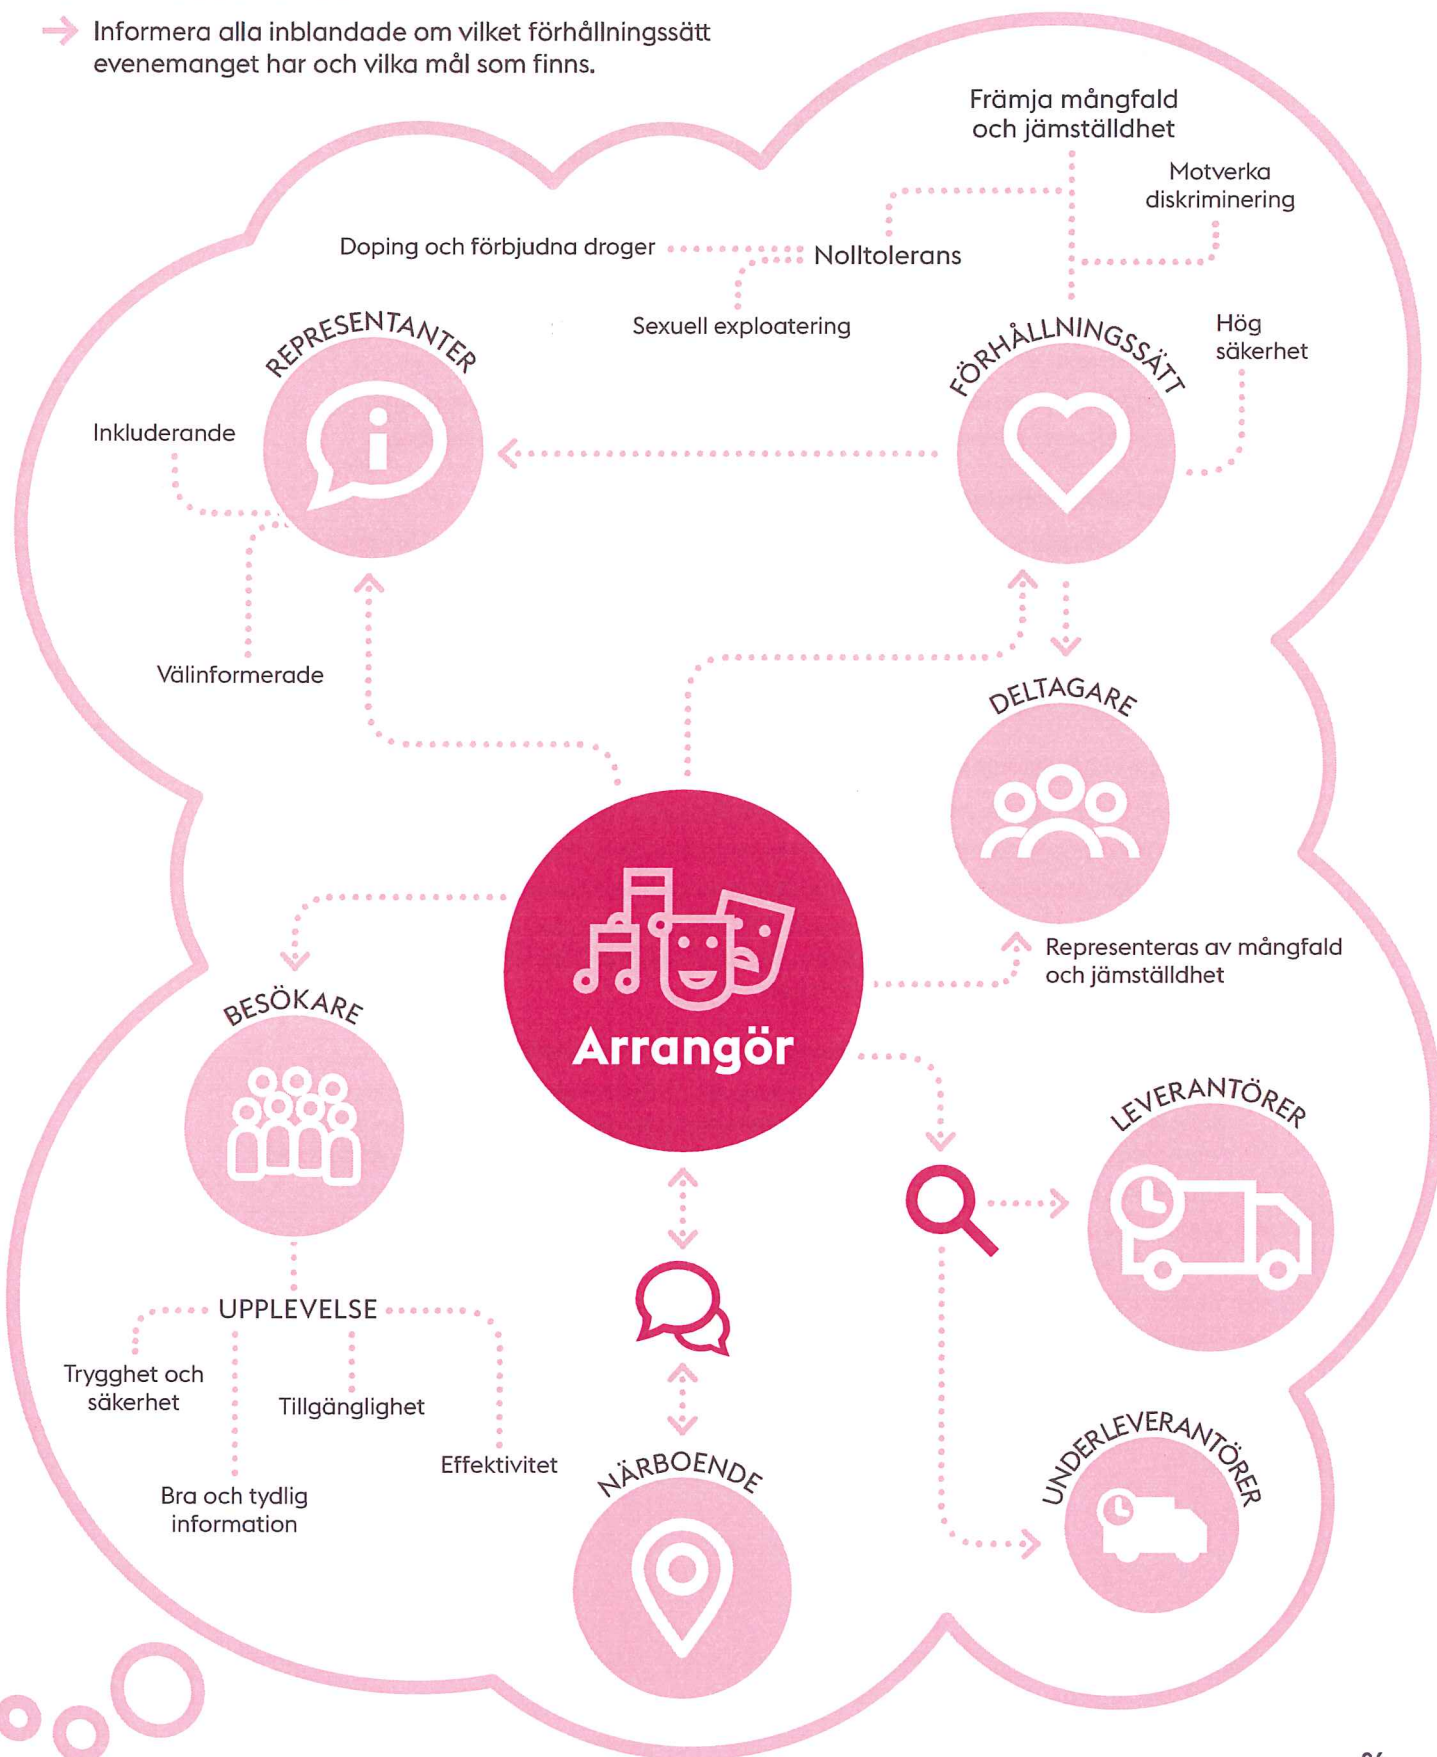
Informera alla inblandade om vilket förhållningssätt evenemanget har och vilka mål som finns.

Främja mångfald och jämställdhet

Motverka diskriminering

Doping och förbjudna droger

Nolltolerans

Sexuell exploatering

REPRESENTANTER

FÖRHÅLLNINGSSÄTT

Hög säkerhet

Inkluderande

Välinformerade

DELTAGARE

Representeras av mångfald och jämställdhet

Arrangör

BESÖKARE

LEVERANTÖRER

UPPLEVELSE

Trygghet och säkerhet

Tillgänglighet

Effektivitet

Bra och tydlig information

NÄRBOENDE

UNDERLEVERANTÖRER